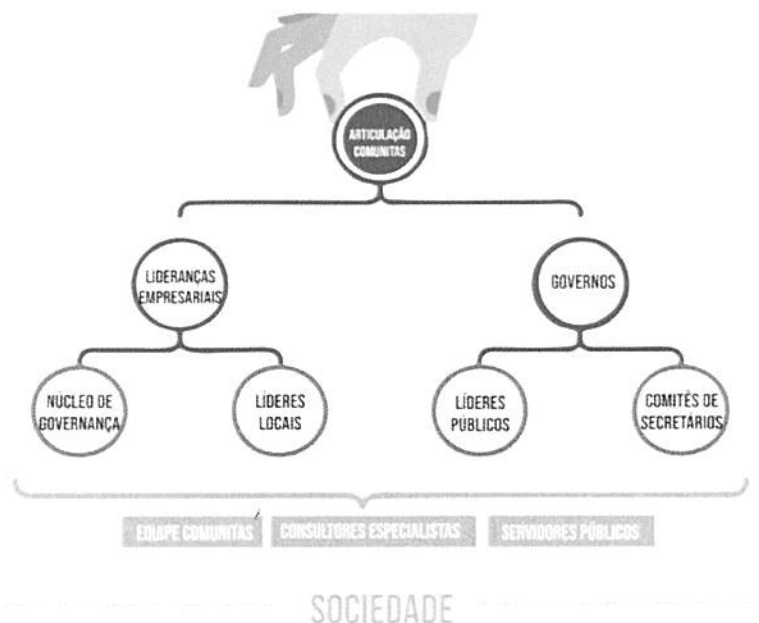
ARTICULAÇÃO COMUNITAS

LIDERANÇAS EMPRESARIAIS

GOVERNOS

NUCLEO DE GOVERNANÇA

LÍDERES LOCAIS

LÍDERES PUBLICOS

COMITÊS DE SECRETÁRIOS

EQUIPE COMUNITAS

CONSULTORES ESPECIALISTAS

SERVIDORES PÚBLICOS

SOCIEDADE